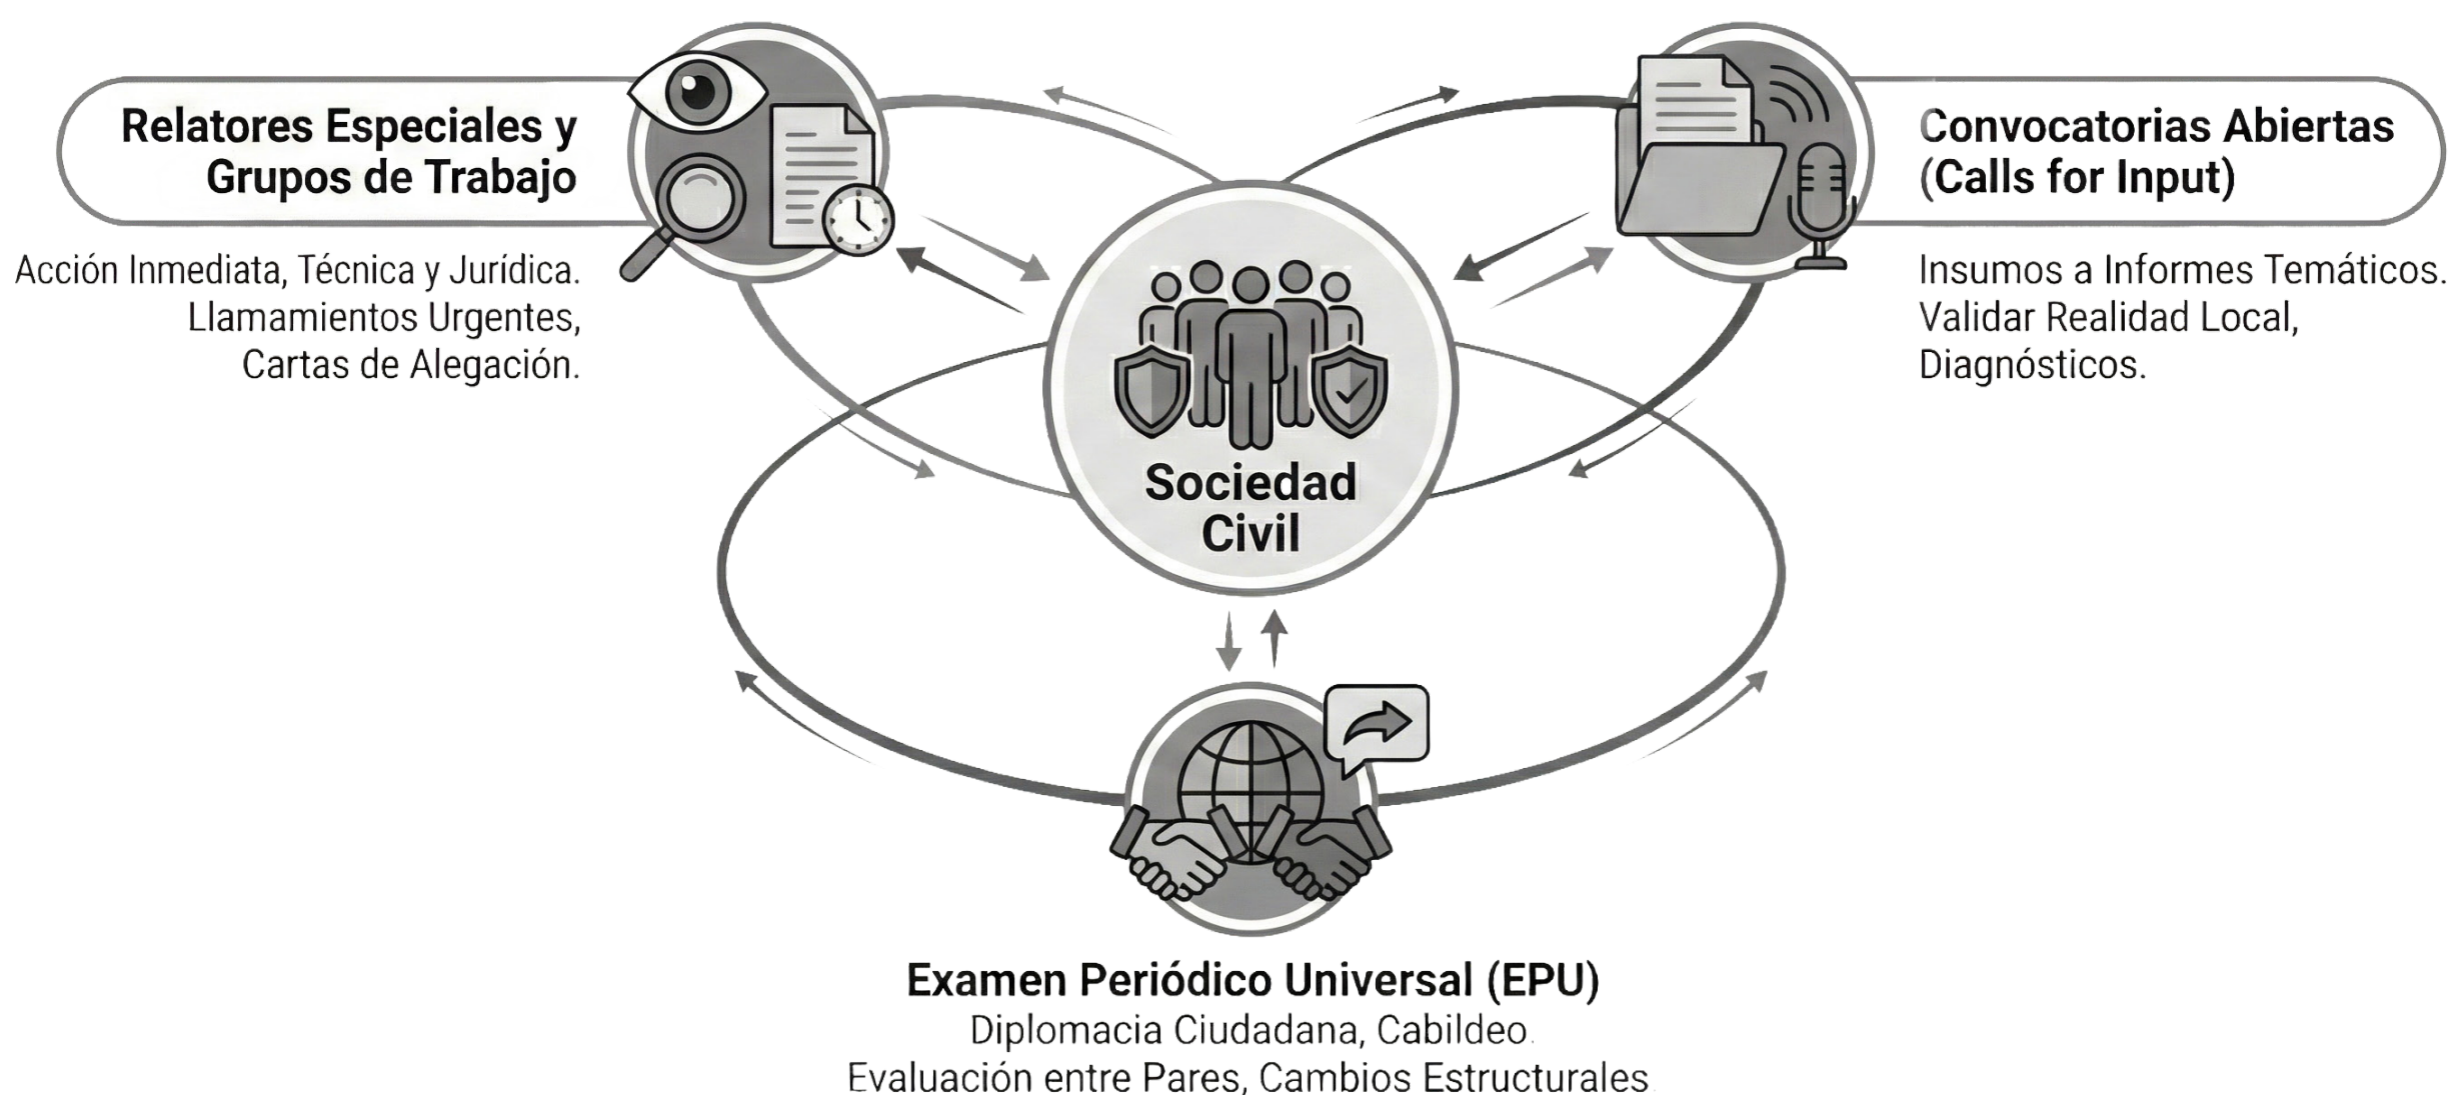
Relatores Especiales y Grupos de Trabajo

Acción Inmediata, Técnica y Jurídica. Llamamientos Urgentes, Cartas de Alegación.

Convocatorias Abiertas (Calls for Input)

Insumos a Informes Temáticos. Validar Realidad Local, Diagnósticos.

Sociedad Civil

Examen Periódico Universal (EPU)

Diplomacia Ciudadana, Cabildeo.
Evaluación entre Pares, Cambios Estructurales.